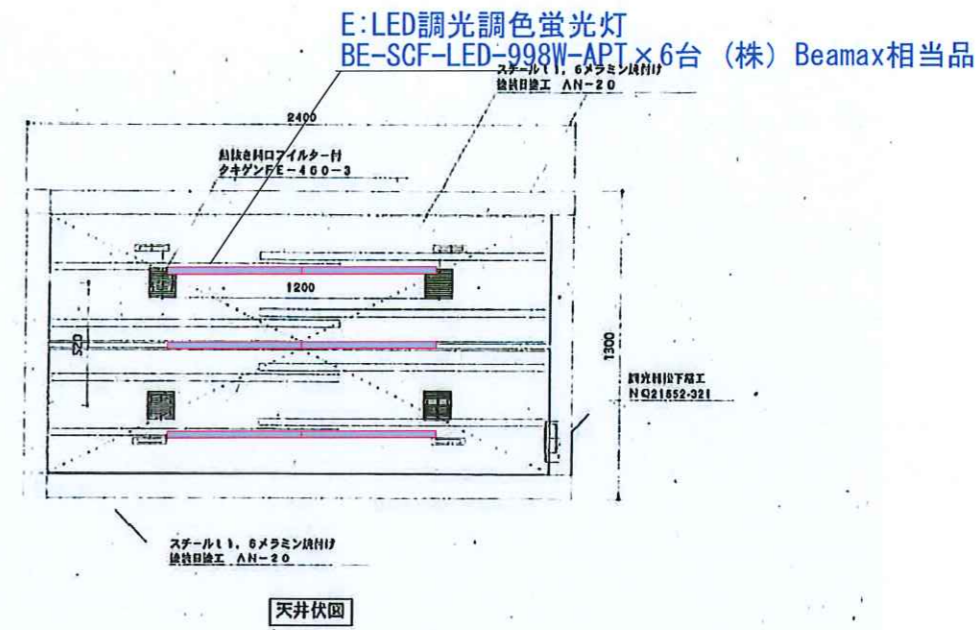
E:LED調光調色蛍光灯
BE-SCF-LED-998W-APT×6台 (株) Beamax相当品

スチールt1，6メラミン焼付け
焼付け塗工 AN-20

2400

給排気口フィルター付
タキゲンFE-460-3

1200

520

1300

調光制御下塗工
NQ21652-321

スチールt1，6メラミン焼付け
焼付け塗工 AN-20

天井伏図